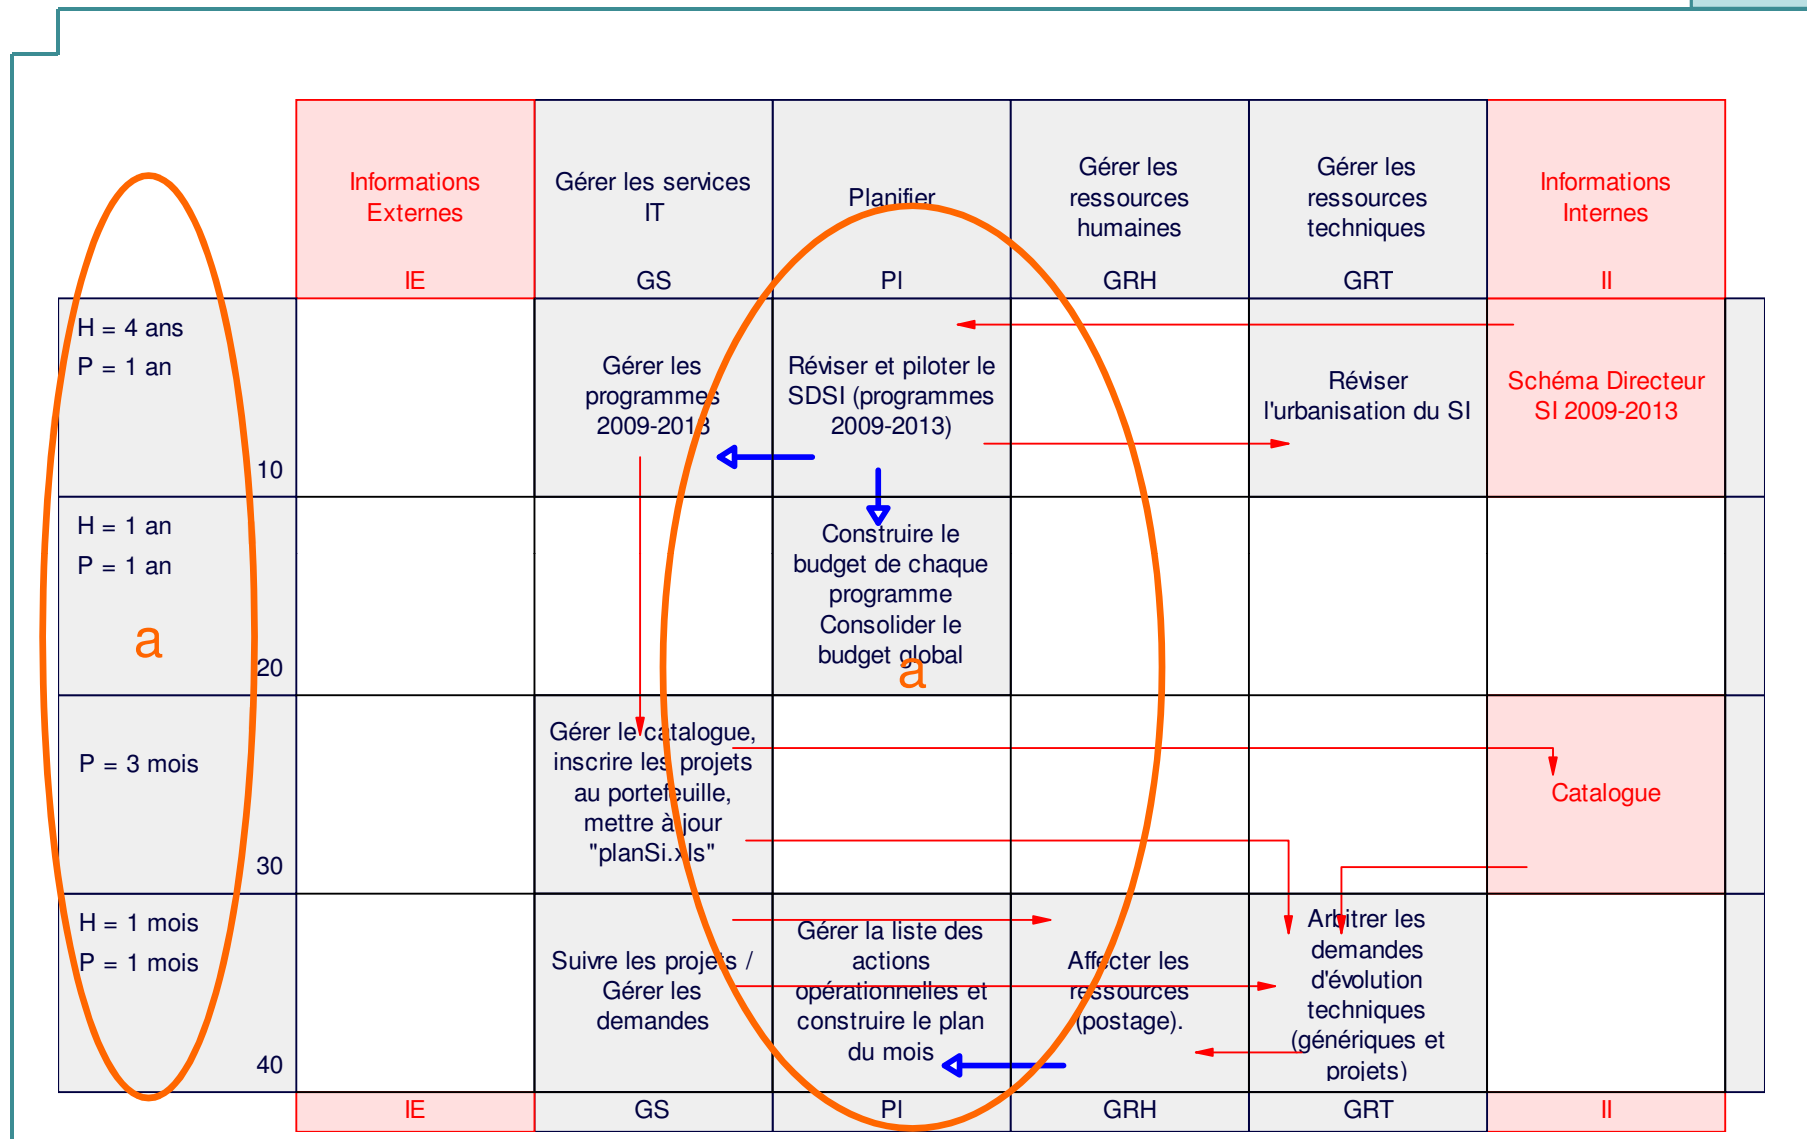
| | Informations Externes<br>IE | Gérer les services IT<br>GS | Planifier<br>PI | Gérer les ressources humaines<br>GRH | Gérer les ressources techniques<br>GRT | Informations Internes<br>II |
|---|---|---|---|---|---|---|
| H = 4 ans<br>P = 1 an<br>10 | | Gérer les programmes 2009-2013 | Réviser et piloter le SDSI (programmes 2009-2013) | | Réviser l'urbanisation du SI | Schéma Directeur SI 2009-2013 |
| H = 1 an<br>P = 1 an<br>a<br>20 | | | Construire le budget de chaque programme Consolider le budget global<br>a | | | |
| P = 3 mois<br>30 | | Gérer le catalogue, inscrire les projets au portefeuille, mettre à jour "planSi.xls" | | | | Catalogue |
| H = 1 mois<br>P = 1 mois<br>40 | | Suivre les projets / Gérer les demandes | Gérer la liste des actions opérationnelles et construire le plan du mois | Affecter les ressources (postage). | Arbitrer les demandes d'évolution techniques (génériques et projets) | |
| | IE | GS | PI | GRH | GRT | II |